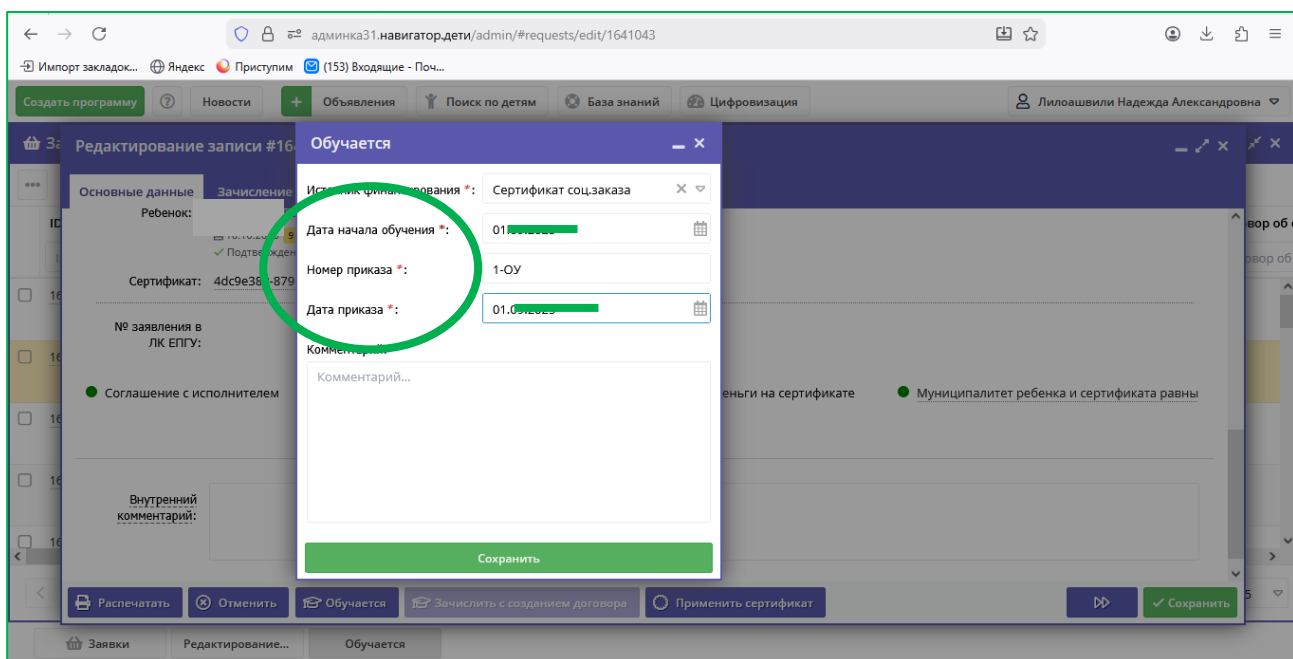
адмника31.навигатор.дети/admin/#requests/edit/1641043

Импорт закладок... Яндекс Приступим (153) Входящие - Поч...

Создать программу Новости Объявления Поиск по детям База знаний Цифровизация Лилоашвили Надежда Александровна

Редактирование записи #16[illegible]

Основные данные Зачисление

Ребенок:

Сертификат: 4dc9e38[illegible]-879

№ заявления в ЛК ЕПГУ:

Соглашение с исполнителем

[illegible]еньги на сертификате

Муниципалитет ребенка и сертификата равны

Внутренний комментарий:

Обучается

Ис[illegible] финансирования *: Сертификат соц.заказа

Дата начала обучения *: 01.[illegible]

Номер приказа *: 1-ОУ

Дата приказа *: 01.0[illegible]

Комментарий:

Комментарий...

Сохранить

Распечатать Отменить Обучается Зачислить с созданием договора Применить сертификат Сохранить

Заявки Редактирование... Обучается